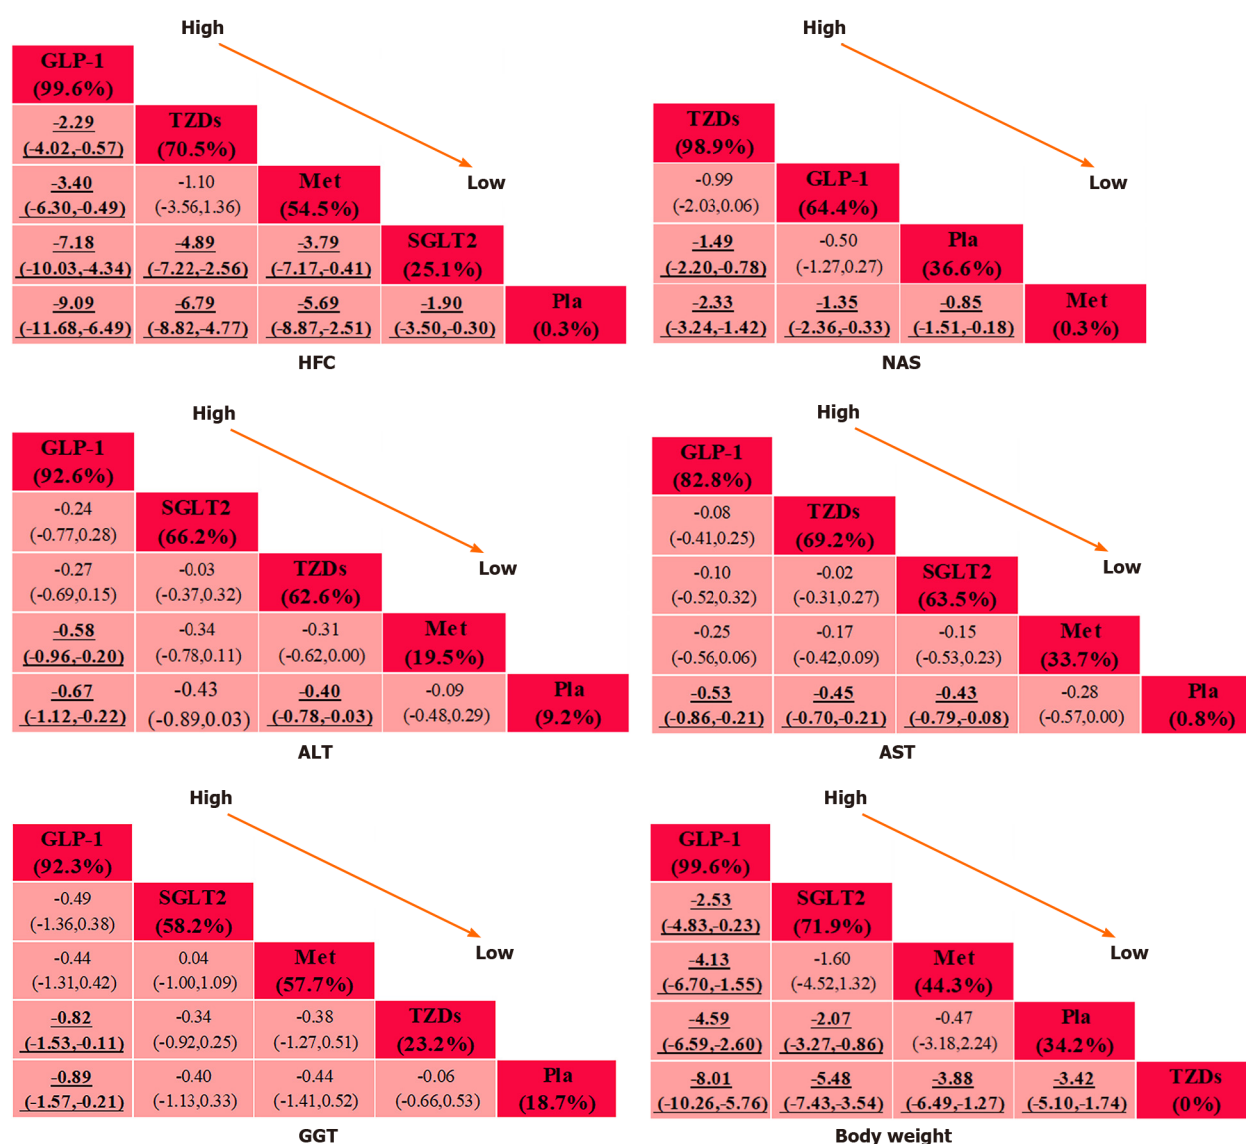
High

Low

| GLP-1 (99.6%) | | | | |
|---|---|---|---|---|
| -2.29 (-4.02,-0.57) | TZDs (70.5%) | | | |
| -3.40 (-6.30,-0.49) | -1.10 (-3.56,1.36) | Met (54.5%) | | |
| -7.18 (-10.03,-4.34) | -4.89 (-7.22,-2.56) | -3.79 (-7.17,-0.41) | SGLT2 (25.1%) | |
| -9.09 (-11.68,-6.49) | -6.79 (-8.82,-4.77) | -5.69 (-8.87,-2.51) | -1.90 (-3.50,-0.30) | Pla (0.3%) |

HFC

High

Low

| TZDs (98.9%) | | | |
|---|---|---|---|
| -0.99 (-2.03,0.06) | GLP-1 (64.4%) | | |
| -1.49 (-2.20,-0.78) | -0.50 (-1.27,0.27) | Pla (36.6%) | |
| -2.33 (-3.24,-1.42) | -1.35 (-2.36,-0.33) | -0.85 (-1.51,-0.18) | Met (0.3%) |

NAS

High

Low

| GLP-1 (92.6%) | | | | |
|---|---|---|---|---|
| -0.24 (-0.77,0.28) | SGLT2 (66.2%) | | | |
| -0.27 (-0.69,0.15) | -0.03 (-0.37,0.32) | TZDs (62.6%) | | |
| -0.58 (-0.96,-0.20) | -0.34 (-0.78,0.11) | -0.31 (-0.62,0.00) | Met (19.5%) | |
| -0.67 (-1.12,-0.22) | -0.43 (-0.89,0.03) | -0.40 (-0.78,-0.03) | -0.09 (-0.48,0.29) | Pla (9.2%) |

ALT

High

Low

| GLP-1 (82.8%) | | | | |
|---|---|---|---|---|
| -0.08 (-0.41,0.25) | TZDs (69.2%) | | | |
| -0.10 (-0.52,0.32) | -0.02 (-0.31,0.27) | SGLT2 (63.5%) | | |
| -0.25 (-0.56,0.06) | -0.17 (-0.42,0.09) | -0.15 (-0.53,0.23) | Met (33.7%) | |
| -0.53 (-0.86,-0.21) | -0.45 (-0.70,-0.21) | -0.43 (-0.79,-0.08) | -0.28 (-0.57,0.00) | Pla (0.8%) |

AST

High

Low

| GLP-1 (92.3%) | | | | |
|---|---|---|---|---|
| -0.49 (-1.36,0.38) | SGLT2 (58.2%) | | | |
| -0.44 (-1.31,0.42) | 0.04 (-1.00,1.09) | Met (57.7%) | | |
| -0.82 (-1.53,-0.11) | -0.34 (-0.92,0.25) | -0.38 (-1.27,0.51) | TZDs (23.2%) | |
| -0.89 (-1.57,-0.21) | -0.40 (-1.13,0.33) | -0.44 (-1.41,0.52) | -0.06 (-0.66,0.53) | Pla (18.7%) |

GGT

High

Low

| GLP-1 (99.6%) | | | | |
|---|---|---|---|---|
| -2.53 (-4.83,-0.23) | SGLT2 (71.9%) | | | |
| -4.13 (-6.70,-1.55) | -1.60 (-4.52,1.32) | Met (44.3%) | | |
| -4.59 (-6.59,-2.60) | -2.07 (-3.27,-0.86) | -0.47 (-3.18,2.24) | Pla (34.2%) | |
| -8.01 (-10.26,-5.76) | -5.48 (-7.43,-3.54) | -3.88 (-6.49,-1.27) | -3.42 (-5.10,-1.74) | TZDs (0%) |

Body weight